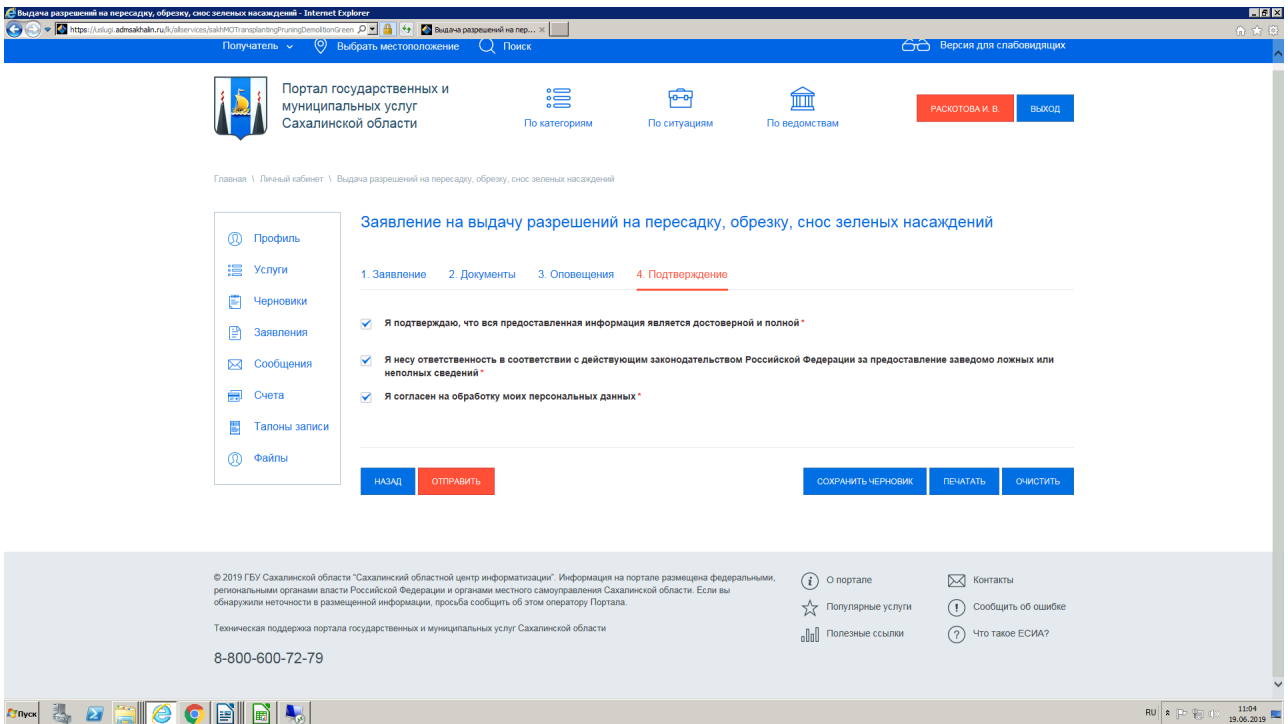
Выдача разрешений на пересадку, обрезку, снос зеленых насаждений - Internet Explorer

https://uslugi.admsakhalin.ru/lk/allservices/sakhMOTransplantingPruningDemolitionGreen

Выдача разрешений на пер... ×

Получатель ⌄ Выбрать местоположение Поиск Версия для слабовидящих

Портал государственных и муниципальных услуг Сахалинской области

По категориям По ситуациям По ведомствам

РАСКОТОВА И. В. ВЫХОД

Главная \ Личный кабинет \ Выдача разрешений на пересадку, обрезку, снос зеленых насаждений

Профиль
Услуги
Черновики
Заявления
Сообщения
Счета
Талоны записи
Файлы

Заявление на выдачу разрешений на пересадку, обрезку, снос зеленых насаждений

1. Заявление 2. Документы 3. Оповещения 4. Подтверждение

Я подтверждаю, что вся предоставленная информация является достоверной и полной*

Я несу ответственность в соответствии с действующим законодательством Российской Федерации за предоставление заведомо ложных или неполных сведений*

Я согласен на обработку моих персональных данных*

НАЗАД ОТПРАВИТЬ СОХРАНИТЬ ЧЕРНОВИК ПЕЧАТАТЬ ОЧИСТИТЬ

© 2019 ГБУ Сахалинской области "Сахалинский областной центр информатизации". Информация на портале размещена федеральными, региональными органами власти Российской Федерации и органами местного самоуправления Сахалинской области. Если вы обнаружили неточности в размещенной информации, просьба сообщить об этом оператору Портала.

Техническая поддержка портала государственных и муниципальных услуг Сахалинской области

8-800-600-72-79

О портале
Популярные услуги
Полезные ссылки
Контакты
Сообщить об ошибке
Что такое ЕСИА?

Пуск RU 11:04 19.06.2019